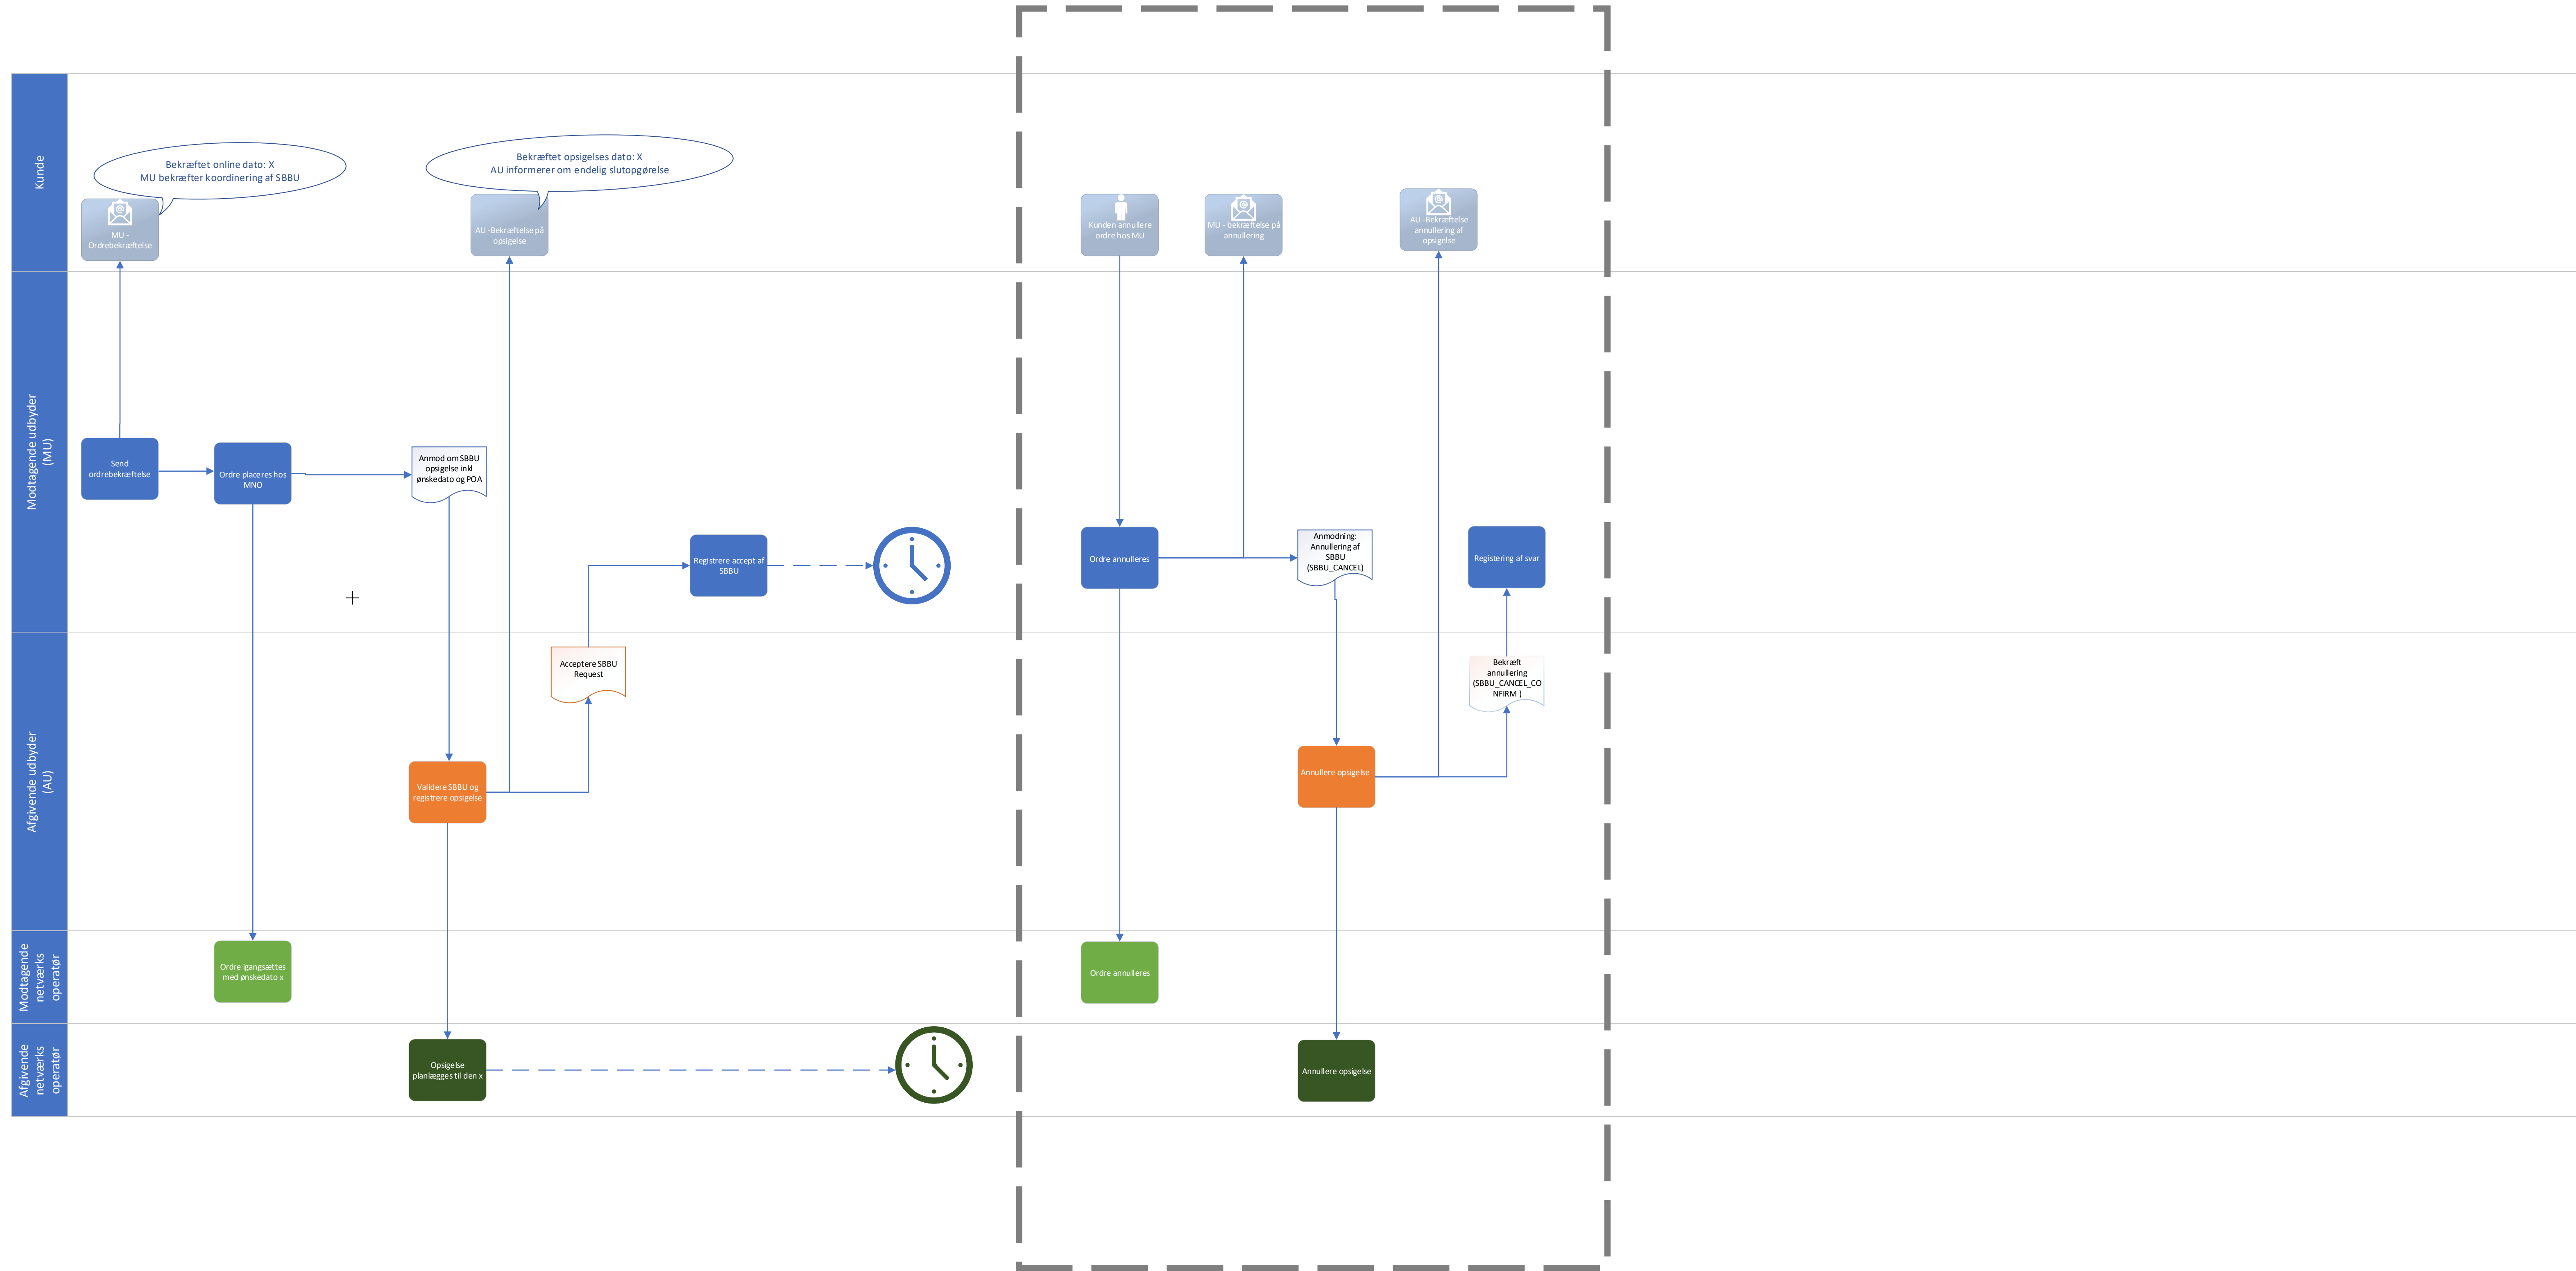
Kunde

Bekræftet online dato: X
MU bekræfter koordinering af SBBU

Bekræftet opsigelses dato: X
AU informerer om endelig slutopgørelse

MU - Ordrebekræftelse

AU -Bekræftelse på opsigelse

Kunden annullere ordre hos MU

MU - bekræftelse på annullering

AU -Bekræftelse annullering af opsigelse

Modtagende udbyder (MU)

Send ordrebekræftelse

Ordre placeres hos MNO

Anmod om SBBU opsigelse inkl ønskedato og POA

Registrere accept af SBBU

Ordre annulleres

Anmodning: Annullering af SBBU (SBBU_CANCEL)

Registering af svar

Afgivende udbyder (AU)

Acceptere SBBU Request

Bekræft annullering (SBBU_CANCEL_CONFIRM )

Validere SBBU og registrere opsigelse

Annullere opsigelse

Modtagende netværks operatør

Ordre igangsættes med ønskedato x

Ordre annulleres

Afgivende netværks operatør

Opsigelse planlægges til den x

Annullere opsigelse